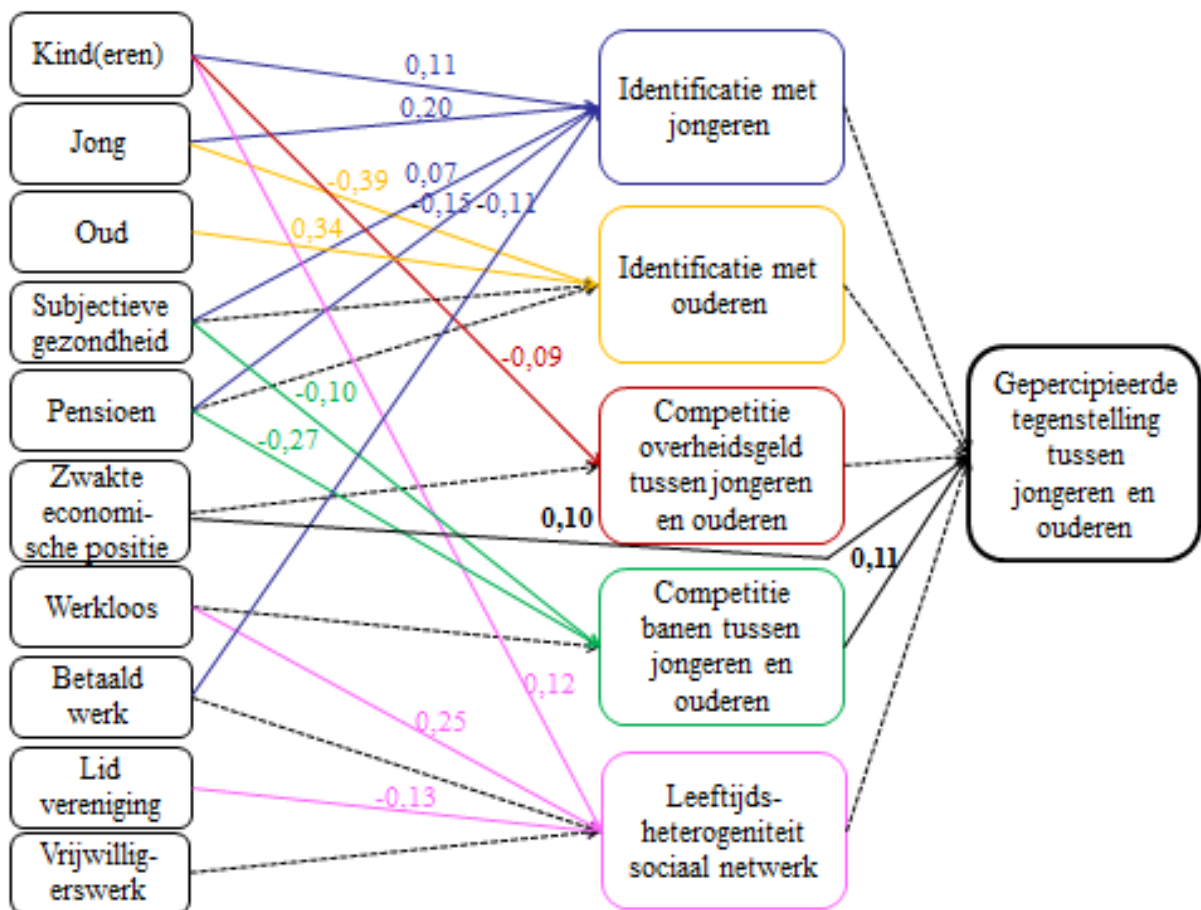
Kind(eren)

Jong

Oud

Subjectieve gezondheid

Pensioen

Zwakte economische positie

Werkloos

Betaald werk

Lid vereniging

Vrijwilligerswerk

0,11

0,20

-0,39

0,07

-0,15

-0,11

0,34

-0,09

-0,10

-0,27

0,10

0,11

0,12

0,25

-0,13

Identificatie met jongeren

Identificatie met ouderen

Competitie overheidsgeld tussen jongeren en ouderen

Competitie banen tussen jongeren en ouderen

Leeftijdsheterogeniteit sociaal netwerk

Gepercipieerde tegenstelling tussen jongeren en ouderen